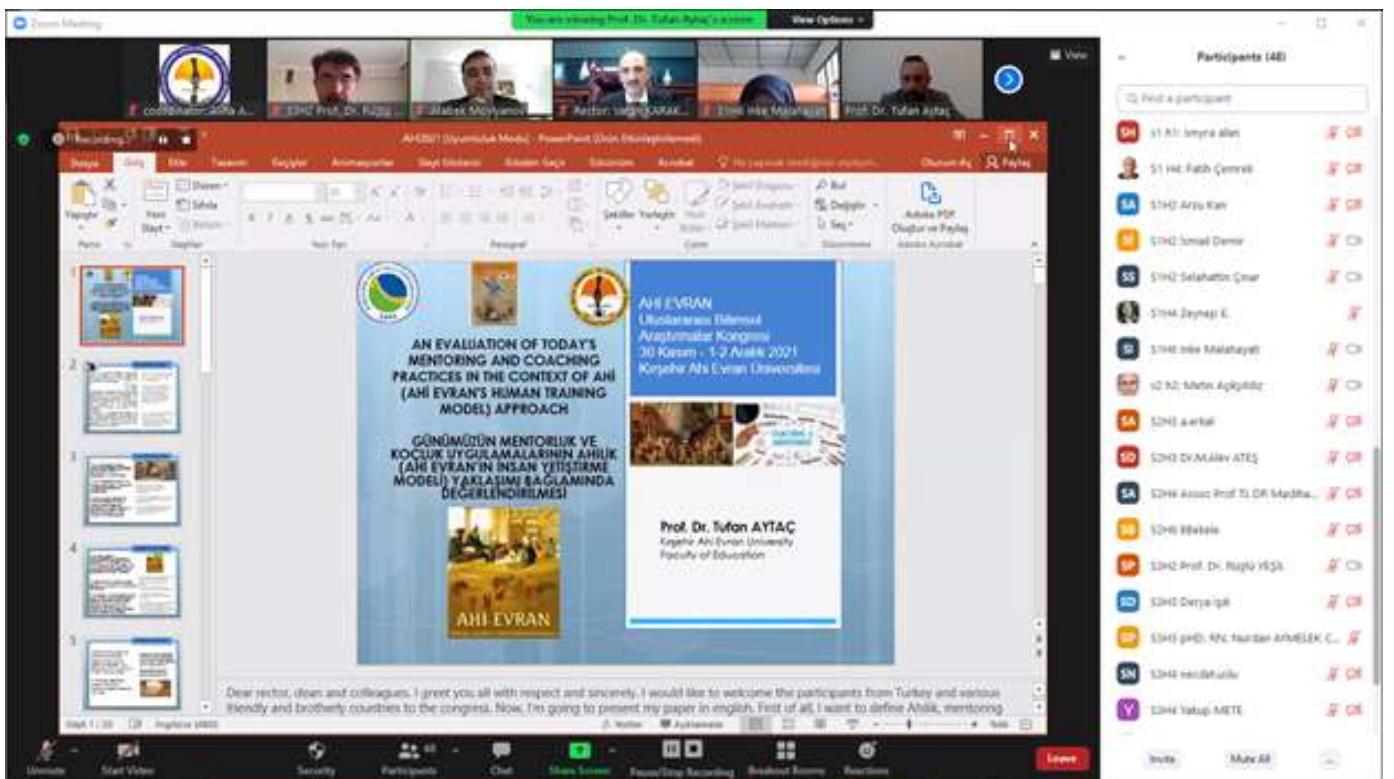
Zoom Meeting

You are viewing Prof. Dr. Tufan Aytaç's screen

View Options

View

Participants (48)

Find a participant

coordinator

S3H2 Prof. Dr. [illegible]

Mabet Mollyamov

Rektor: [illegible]

S1H4 Inke Malahayati

Prof. Dr. Tufan Aytaç

AHİ2021 [Uyumluluk Modu] - PowerPoint (Ürün Etkinleştirilemedi)

Dosya Giriş Ekle Tasarım Geçişler Animasyonlar Slayt Gösterisi Gözden Geçir Görünüm Acrobat Ne yapmak istediğinizi söyleyin

Paylaş

Yapıştır Yeni Slayt Düzen Sıfırla Bölüm Şekiller Yerleştir Hızlı Stiller Bul Değiştir Seç Adobe PDF Oluştur ve Paylaş

Pano Slaytlar Yazı Tipi Paragraf Çizim Düzenleme Adobe Acrobat

AN EVALUATION OF TODAY'S MENTORING AND COACHING PRACTICES IN THE CONTEXT OF AHİ (AHİ EVRAN'S HUMAN TRAINING MODEL) APPROACH

GÜNÜMÜZÜN MENTORLUK VE KOÇLUK UYGULAMALARININ AHİLİK (AHİ EVRAN'IN İNSAN YETİŞTİRME MODELİ) YAKLAŞIMI BAĞLAMINDA DEĞERLENDİRİLMESİ

AHİ EVRAN

AHİ EVRAN Uluslararası Bilimsel Araştırmalar Kongresi 30 Kasım - 1-2 Aralık 2021 Kırşehir Ahi Evran Üniversitesi

Prof. Dr. Tufan AYTAÇ
Kırşehir Ahi Evran University
Faculty of Education

Dear rector, dean and colleagues. I greet you all with respect and sincerely. I would like to welcome the participants from Turkey and various friendly and brotherly countries to the congress. Now, I'm going to present my paper in english. First of all, I want to define Ahilik, mentoring

Slayt 1 / 20 İngilizce (ABD) Notlar Açıklamalar

S1 R1: ismyra allan
S1 H4: Fatih Çamrek
S1H2 Arzu Kan
S1H2 İsmail Demir
S1H2 Selahattin Çınar
S1H4 Zeynep E.
S1H4 Inke Malahayati
s2 R2: Metin Açıkyıldız
S2H3 a.erkal
S2H3 Dr.Mülev ATEŞ
S2H4 Assoc Prof Tc DR Madiha...
S2H4 Bfekale
S2H2 Prof. Dr. Rüştü YEŞİL
S3H3 Derya Işık
S3H3 pHD. RN. Nurdan AYMELEK C...
S3H4 necdetuslu
S3H4 Yakup METE

Unmute Start Video Security Participants Chat Share Screen Pause/Stop Recording Breakout Rooms Reactions Leave

Invite Mute All